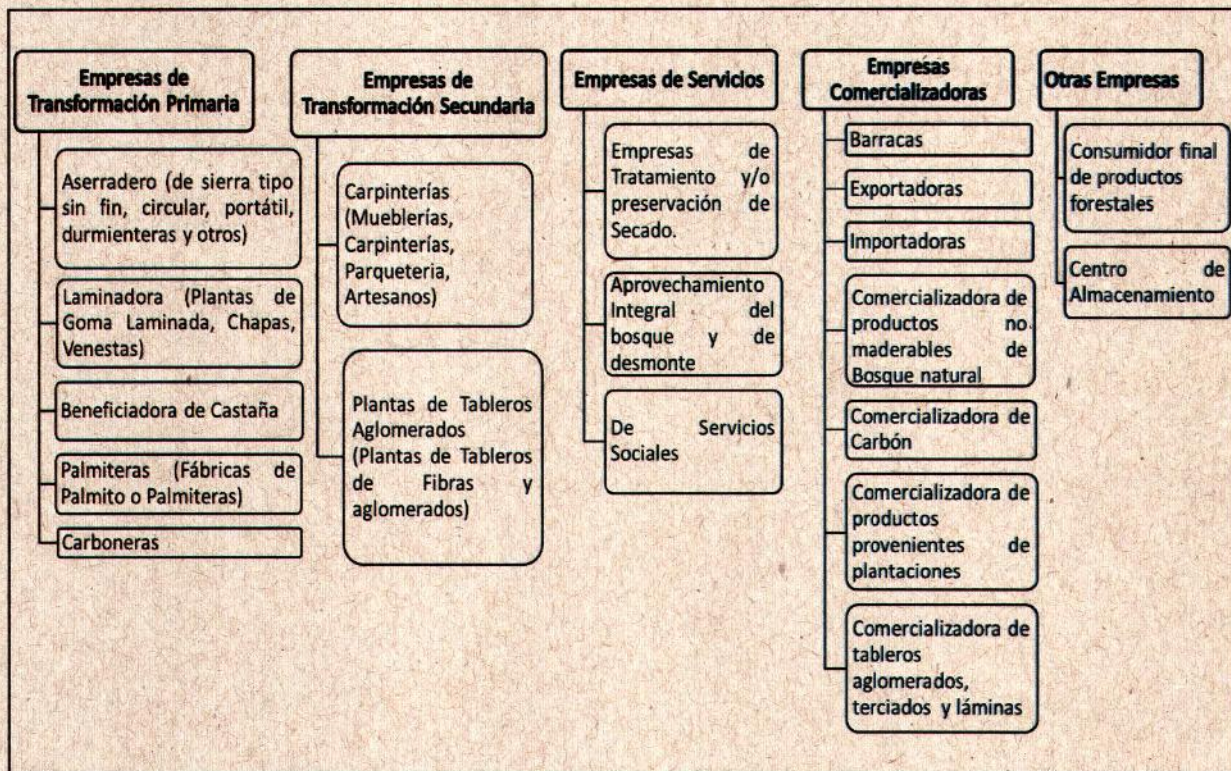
Empresas de Transformación Primaria

Aserradero (de sierra tipo sin fin, circular, portátil, durmienteras y otros)

Laminadora (Plantas de Goma Laminada, Chapas, Venestas)

Beneficiadora de Castaña

Palmiteras (Fábricas de Palmito o Palmiteras)

Carboneras

Empresas de Transformación Secundaria

Carpinterías (Mueblerías, Carpinterías, Parqueteria, Artesanos)

Plantas de Tableros Aglomerados (Plantas de Tableros de Fibras y aglomerados)

Empresas de Servicios

Empresas de Tratamiento y/o preservación de Secado.

Aprovechamiento Integral del bosque y de desmonte

De Servicios Sociales

Empresas Comercializadoras

Barracas

Exportadoras

Importadoras

Comercializadora de productos no maderables de Bosque natural

Comercializadora de Carbón

Comercializadora de productos provenientes de plantaciones

Comercializadora de tableros aglomerados, terciados y láminas

Otras Empresas

Consumidor final de productos forestales

Centro de Almacenamiento